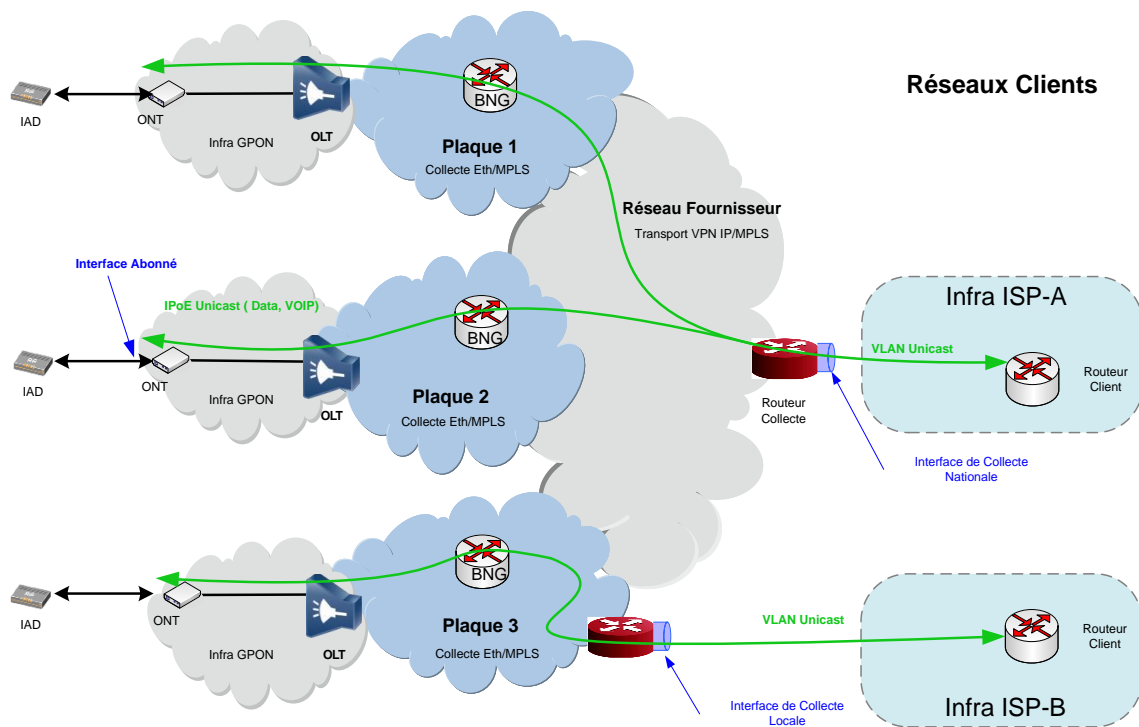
Réseaux Clients

IAD
ONT
Infra GPON
OLT
BNG
Plaque 1
Collecte Eth/MPLS

Réseau Fournisseur
Transport VPN IP/MPLS

Interface Abonné
IPoE Unicast ( Data, VOIP)
IAD
ONT
Infra GPON
OLT
BNG
Plaque 2
Collecte Eth/MPLS

Infra ISP-A
VLAN Unicast
Routeur Client
Routeur Collecte
Interface de Collecte Nationale

IAD
ONT
Infra GPON
OLT
BNG
Plaque 3
Collecte Eth/MPLS

VLAN Unicast
Routeur Client
Interface de Collecte Locale
Infra ISP-B